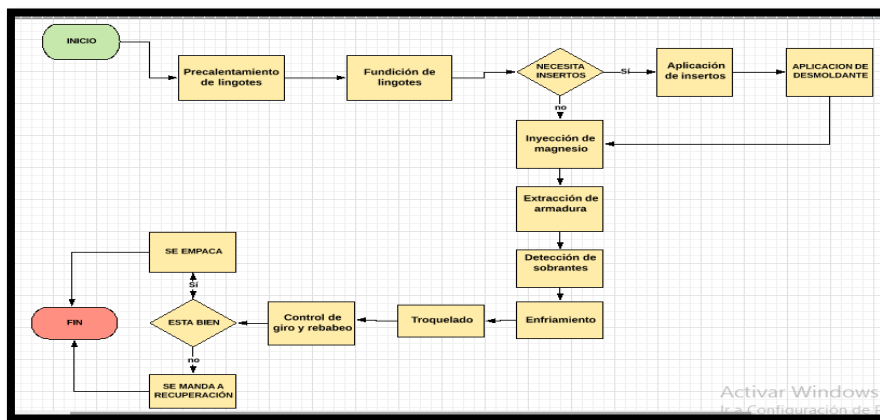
INICIO

Precalentamiento de lingotes

Fundición de lingotes

NECESITA INSERTOS

Sí

Aplicación de insertos

APLICACION DE DESMOLDANTE

no

Inyección de magnesio

Extracción de armadura

Detección de sobrantes

Enfriamiento

Troquelado

Control de giro y rebabeo

ESTA BIEN

Sí

SE EMPACA

no

SE MANDA A RECUPERACIÓN

FIN

Activar Windows
Ir a Configuración de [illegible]